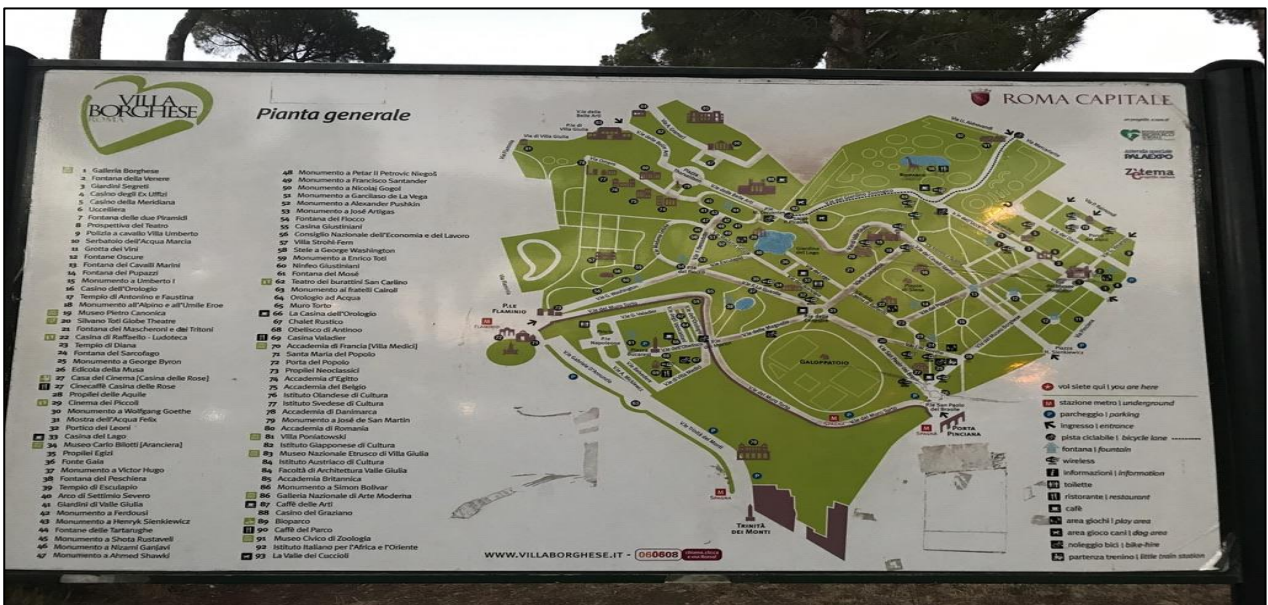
VILLA BORGHESE ROMA

Pianta generale

ROMA CAPITALE

1 Galleria Borghese
2 Fontana della Venere
3 Giardini Segreti
4 Casino degli Ex Uffizi
5 Casino della Meridiana
6 Uccelliera
7 Fontana delle due Piramidi
8 Prospettiva del Teatro
9 Polizia a cavallo Villa Umberto
10 Serbatoio dell'Acqua Marcia
11 Grotta dei Vini
12 Fontane Oscure
13 Fontana dei Cavalli Marini
14 Fontana dei Pupazzi
15 Monumento a Umberto I
16 Casino dell'Orologio
17 Tempio di Antonino e Faustina
18 Monumento all'Alpino e all'Umile Eroe
19 Museo Pietro Canonica
20 Silvano Toti Globe Theatre
21 Fontana del Mascheroni e dei Tritoni
22 Casina di Raffaello - Ludoteca
23 Tempio di Diana
24 Fontana del Sarcofago
25 Monumento a George Byron
26 Edicola della Musa
27 Casa del Cinema [Casina delle Rose]
27 Cinecaffè Casina delle Rose
28 Propilei delle Aquile
29 Cinema dei Piccoli
30 Monumento a Wolfgang Goethe
31 Mostra dell'Acqua Felix
32 Portico dei Leoni
33 Casina del Lago
34 Museo Carlo Bilotti [Aranciera]
35 Propilei Egizi
36 Fonte Gaia
37 Monumento a Victor Hugo
38 Fontana del Peschiera
39 Tempio di Esculapio
40 Arco di Settimio Severo
41 Giardini di Valle Giulia
42 Monumento a Ferdousi
43 Monumento a Henryk Sienkiewicz
44 Fontane delle Tartarughe
45 Monumento a Shota Rustaveli
46 Monumento a Nizami Ganjavi
47 Monumento a Ahmed Shawki

48 Monumento a Petar II Petrovic Njegoš
49 Monumento a Francisco Santander
50 Monumento a Nicolaj Gogol
51 Monumento a Garcilaso de La Vega
52 Monumento a Alexander Puškin
53 Monumento a José Artigas
54 Fontana del Fiocco
55 Casina Giustiniani
56 Consiglio Nazionale dell'Economia e del Lavoro
57 Villa Strohl-Fern
58 Stele a George Washington
59 Monumento a Enrico Toti
60 Ninfeo Giustiniani
61 Fontana del Mosè
62 Teatro dei burattini San Carlino
63 Monumento ai fratelli Cairoli
64 Orologio ad Acqua
65 Muro Torto
66 La Casina dell'Orologio
67 Chalet Rustico
68 Obelisco di Antinoo
69 Casina Valadier
70 Accademia di Francia [Villa Medici]
71 Santa Maria del Popolo
72 Porta del Popolo
73 Propilei Neoclassici
74 Accademia d'Egitto
75 Accademia del Belgio
76 Istituto Olandese di Cultura
77 Istituto Svedese di Cultura
78 Accademia di Danimarca
79 Monumento a José de San Martin
80 Accademia di Romania
81 Villa Poniatowski
82 Istituto Giapponese di Cultura
83 Museo Nazionale Etrusco di Villa Giulia
84 Istituto Austriaco di Cultura
85 Facoltà di Architettura Valle Giulia
85 Accademia Britannica
86 Monumento a Simon Bolivar
86 Galleria Nazionale di Arte Moderna
87 Caffè delle Arti
88 Casino del Graziano
89 Bioparco
90 Caffè del Parco
91 Museo Civico di Zoologia
92 Istituto Italiano per l'Africa e l'Oriente
93 La Valle dei Cuccioli

P.LE FLAMINIO
GALOPPATOIO
PORTA PINCIANA
TRINITÀ DEI MONTI
Spagna
Flaminio

PALAEXPO
Zètema

voi siete qui | you are here
stazione metro | underground
parcheggio | parking
ingresso | entrance
pista ciclabile | bicycle lane
fontana | fountain
wireless
informazioni | information
toilette
ristorante | restaurant
caffè
area giochi | play area
area gioco cani | dog area
noleggio bici | bike-hire
partenza trenino | little train station

WWW.VILLABORGHESE.IT - 060608